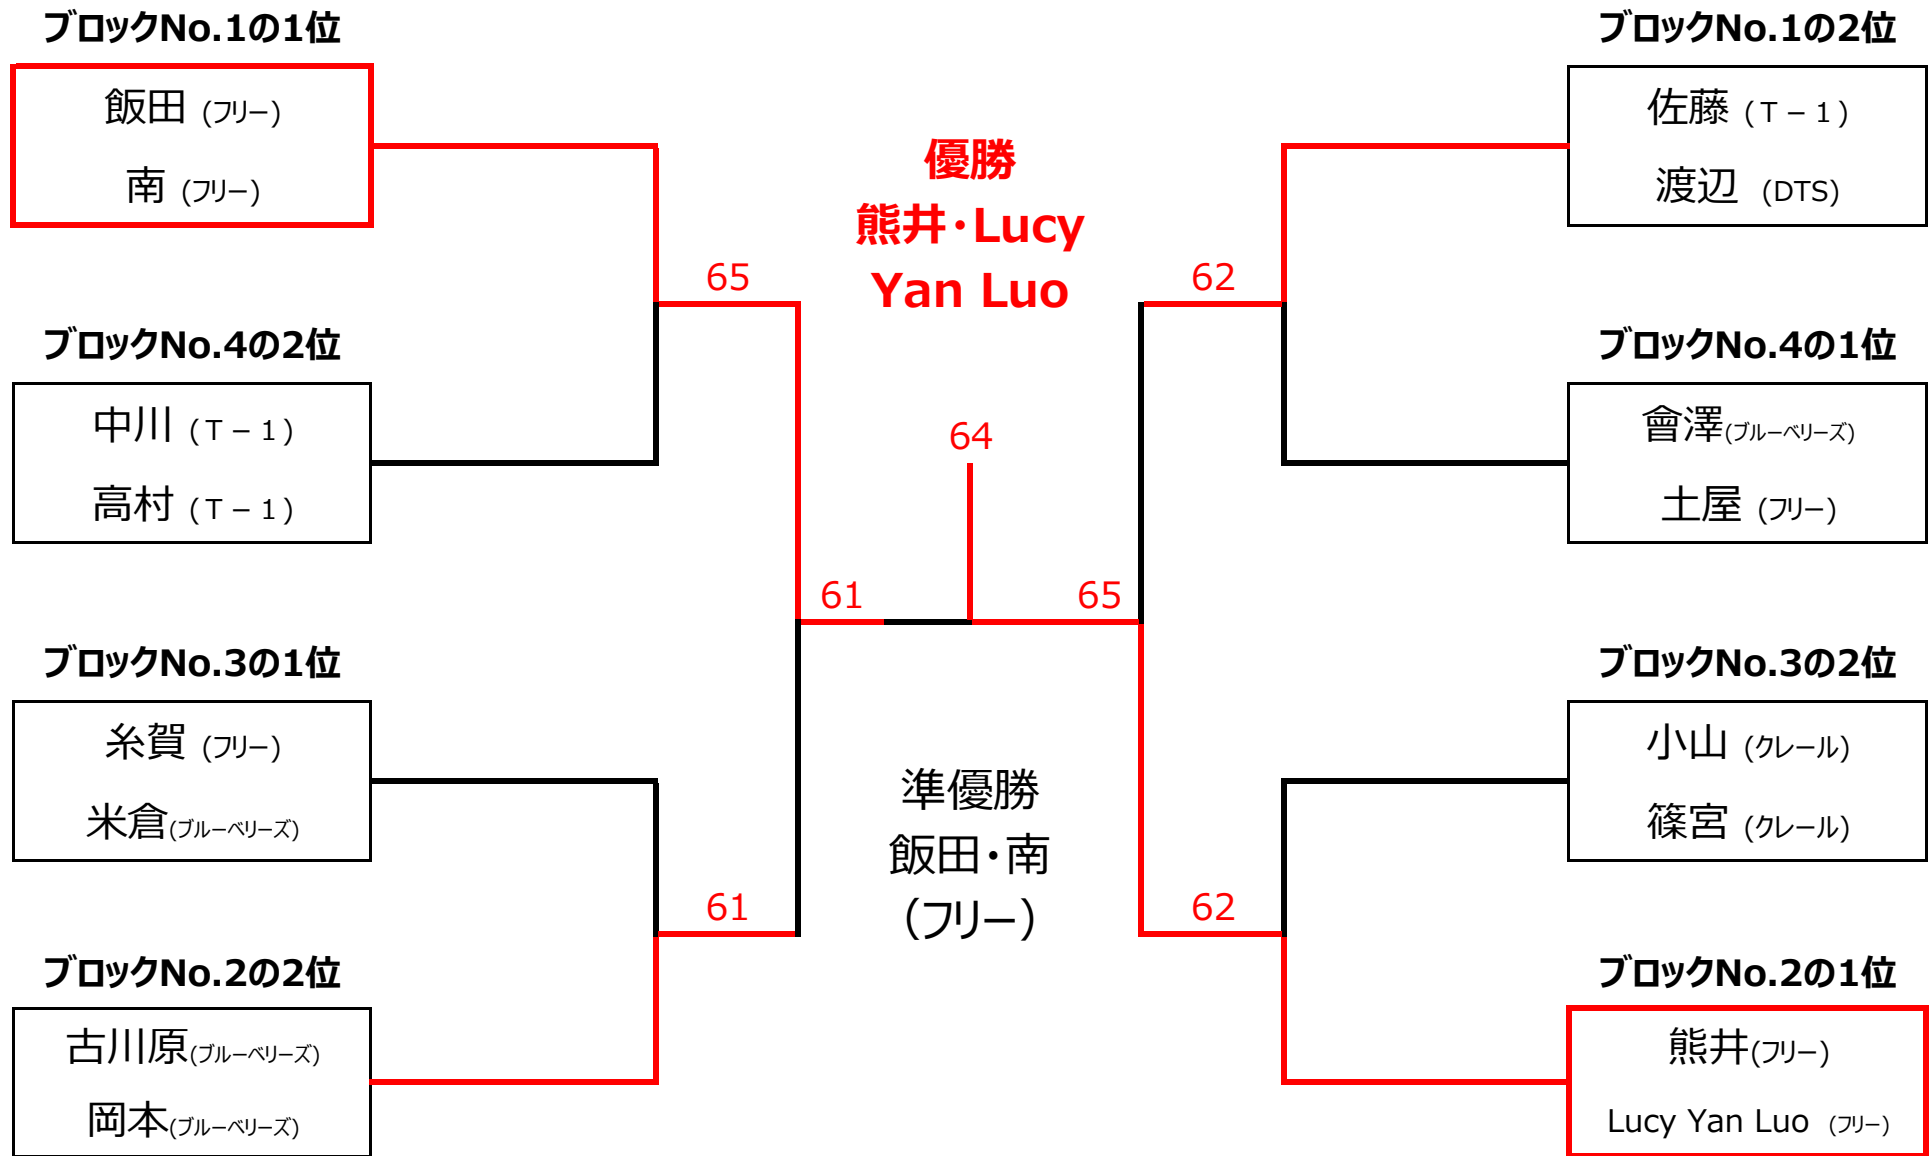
ブロックNo.1の1位

飯田 (フリー)
南 (フリー)

ブロックNo.4の2位

中川 (T－1)
高村 (T－1)

ブロックNo.3の1位

糸賀 (フリー)
米倉(ブルーベリーズ)

ブロックNo.2の2位

古川原(ブルーベリーズ)
岡本(ブルーベリーズ)

優勝
熊井・Lucy Yan Luo

65

62

64

61

65

61

62

準優勝
飯田・南
(フリー)

ブロックNo.1の2位

佐藤 (T－1)
渡辺 (DTS)

ブロックNo.4の1位

會澤(ブルーベリーズ)
土屋 (フリー)

ブロックNo.3の2位

小山 (クレール)
篠宮 (クレール)

ブロックNo.2の1位

熊井(フリー)
Lucy Yan Luo (フリー)